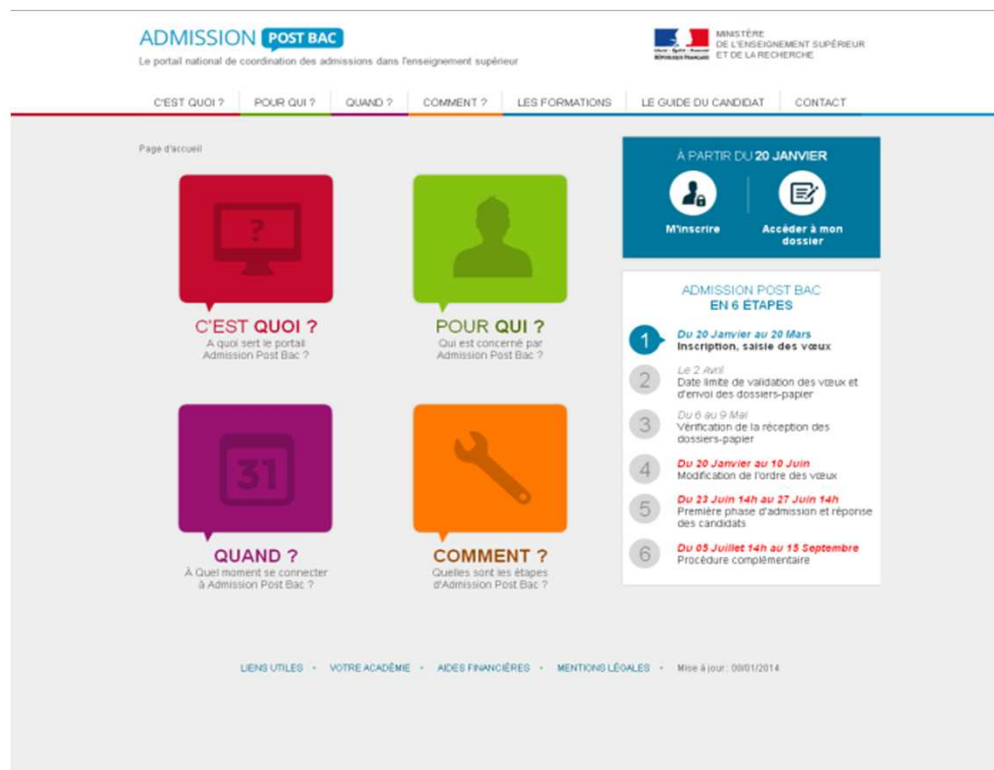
ADMISSION POST BAC
Le portail national de coordination des admissions dans l'enseignement supérieur

Liberté • Égalité • Fraternité
RÉPUBLIQUE FRANÇAISE
MINISTÈRE DE L'ENSEIGNEMENT SUPÉRIEUR ET DE LA RECHERCHE

C'EST QUOI ? | POUR QUI ? | QUAND ? | COMMENT ? | LES FORMATIONS | LE GUIDE DU CANDIDAT | CONTACT

Page d'accueil

?
C'EST QUOI ?
A quoi sert le portail Admission Post Bac ?

POUR QUI ?
Qui est concerné par Admission Post Bac ?

31
QUAND ?
À Quel moment se connecter à Admission Post Bac ?

COMMENT ?
Quelles sont les étapes d'Admission Post Bac ?

À PARTIR DU 20 JANVIER
M'inscrire
Accéder à mon dossier

ADMISSION POST BAC
EN 6 ÉTAPES

1 Du 20 Janvier au 20 Mars
Inscription, saisie des vœux

2 Le 2 Avril
Date limite de validation des vœux et d'envoi des dossiers-papier

3 Du 6 au 9 Mai
Vérification de la réception des dossiers-papier

4 Du 20 Janvier au 10 Juin
Modification de l'ordre des vœux

5 Du 23 Juin 14h au 27 Juin 14h
Première phase d'admission et réponse des candidats

6 Du 05 Juillet 14h au 15 Septembre
Procédure complémentaire

LIENS UTILES • VOTRE ACADÉMIE • AIDES FINANCIÈRES • MENTIONS LÉGALES • Mise à jour : 09/01/2014